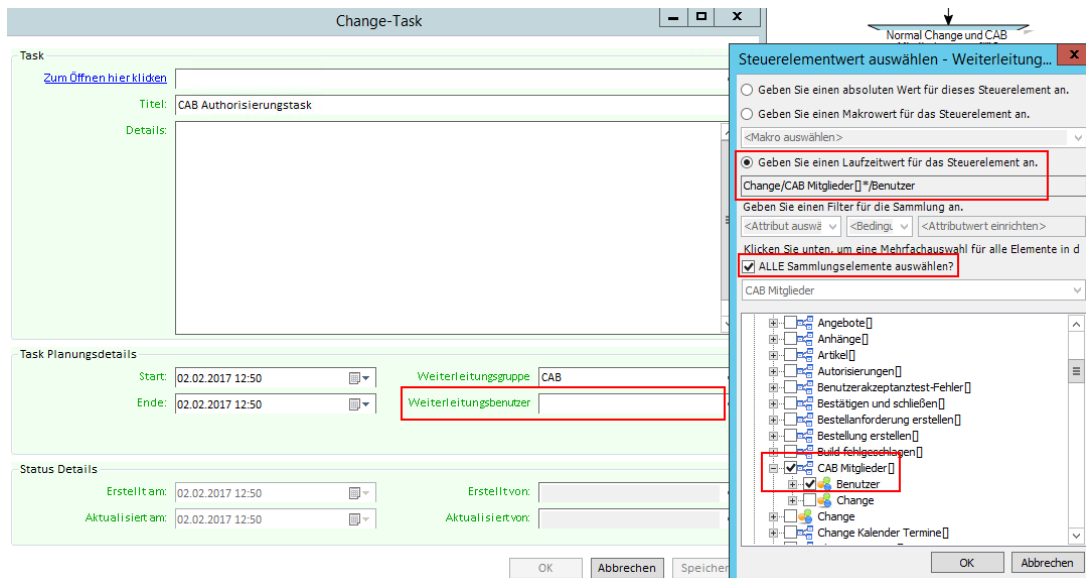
Change-Task

Normal Change und CAB

Task

Zum Öffnen hier klicken

Titel: CAB Authorisierungstask

Details:

Task Planungsdetails

Start: 02.02.2017 12:50

Ende: 02.02.2017 12:50

Weiterleitungsgruppe CAB

Weiterleitungsbenutzer

Status Details

Erstellt am: 02.02.2017 12:50

Erstellt von:

Aktualisiert am: 02.02.2017 12:50

Aktualisiert von:

OK Abbrechen Speicher

Steuerelementwert auswählen - Weiterleitung...

Geben Sie einen absoluten Wert für dieses Steuerelement an.

Geben Sie einen Makrowert für das Steuerelement an.

<Makro auswählen>

Geben Sie einen Laufzeitwert für das Steuerelement an.

Change/CAB Mitglieder[]*/Benutzer

Geben Sie einen Filter für die Sammlung an.

<Attribut auswä <Bedingu <Attributwert einrichten>

Klicken Sie unten, um eine Mehrfachauswahl für alle Elemente in d

ALLE Sammlungselemente auswählen?

CAB Mitglieder

Angebote[]
Anhänge[]
Artikel[]
Autorisierungen[]
Benutzerakzeptanztest-Fehler[]
Bestätigen und schließen[]
Bestellanforderung erstellen[]
Bestellung erstellen[]
Build fehlgeschlagen[]
CAB Mitglieder[]
Benutzer
Change
Change
Change Kalender Termine[]

OK Abbrechen